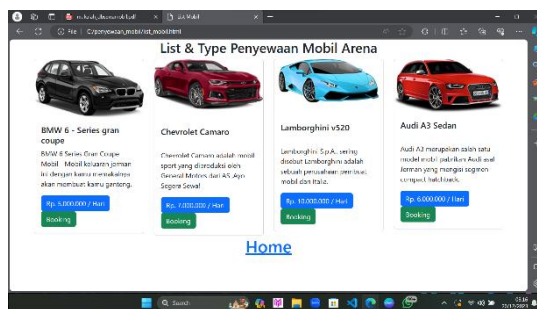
List & Type Penyewaan Mobil Arena

BMW 6 - Series gran coupe

BMW 6 Series Gran Coupe Mobil - Mobil keluaran jerman ini dengan kamu memakainya akan membuat kamu ganteng.

Rp. 5.000.000 / Hari

Booking

Chevrolet Camaro

Chevrolet Camaro adalah mobil sport yang diproduksi oleh General Motors dari AS. Ayo Segera Sewa!

Rp. 7.000.000 / Hari

Booking

Lamborghini v520

Lamborghini S.p.A., sering disebut Lamborghini adalah sebuah perusahaan pembuat mobil dari Italia.

Rp. 10.000.000 / Hari

Booking

Audi A3 Sedan

Audi A3 merupakan salah satu model mobil pabrikan Audi asal Jerman yang mengisi segmen compact hatchback.

Rp. 6.000.000 / Hari

Booking

Home

Search